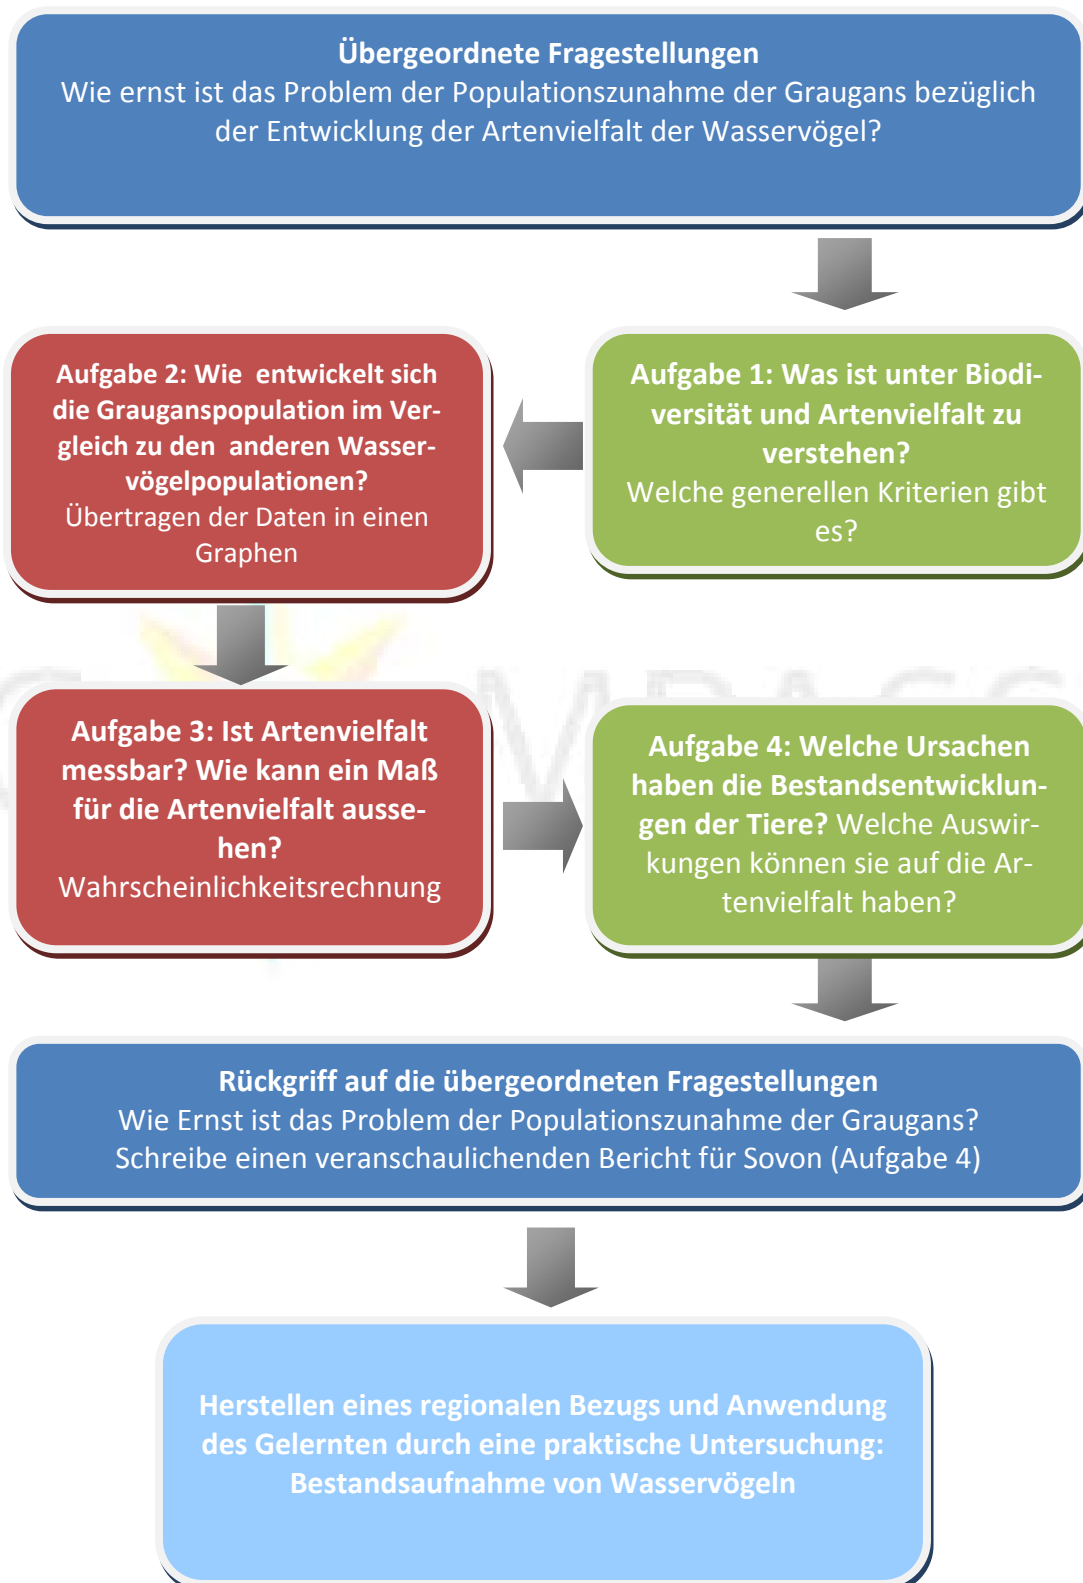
Übergeordnete Fragestellungen
Wie ernst ist das Problem der Populationszunahme der Graugans bezüglich der Entwicklung der Artenvielfalt der Wasservögel?

Aufgabe 1: Was ist unter Biodiversität und Artenvielfalt zu verstehen?
Welche generellen Kriterien gibt es?

Aufgabe 2: Wie entwickelt sich die Grauganspopulation im Vergleich zu den anderen Wasservögelpopulationen?
Übertragen der Daten in einen Graphen

Aufgabe 3: Ist Artenvielfalt messbar? Wie kann ein Maß für die Artenvielfalt aussehen?
Wahrscheinlichkeitsrechnung

Aufgabe 4: Welche Ursachen haben die Bestandsentwicklungen der Tiere? Welche Auswirkungen können sie auf die Artenvielfalt haben?

Rückgriff auf die übergeordneten Fragestellungen
Wie Ernst ist das Problem der Populationszunahme der Graugans?
Schreibe einen veranschaulichenden Bericht für Sovon (Aufgabe 4)

Herstellen eines regionalen Bezugs und Anwendung des Gelernten durch eine praktische Untersuchung: Bestandsaufnahme von Wasservögeln